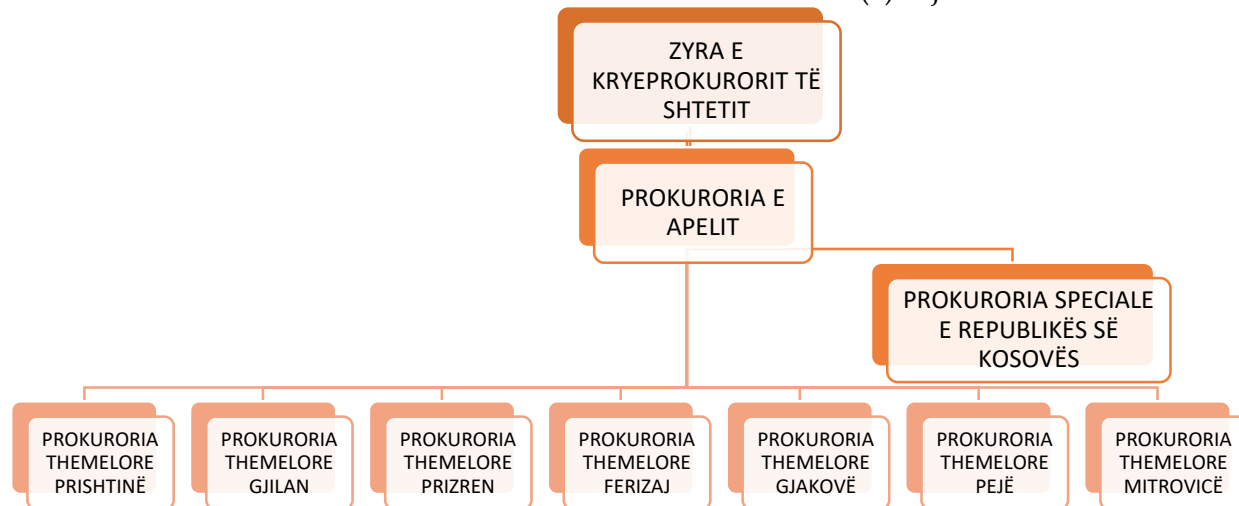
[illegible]

ZYRA E KRYEPROKURORIT TË SHTETIT

PROKURORIA E APELIT

PROKURORIA SPECIALE E REPUBLIKËS SË KOSOVËS

PROKURORIA THEMELORE PRISHTINË

PROKURORIA THEMELORE GJILAN

PROKURORIA THEMELORE PRIZREN

PROKURORIA THEMELORE FERIZAJ

PROKURORIA THEMELORE GJAKOVË

PROKURORIA THEMELORE PEJË

PROKURORIA THEMELORE MITROVICË